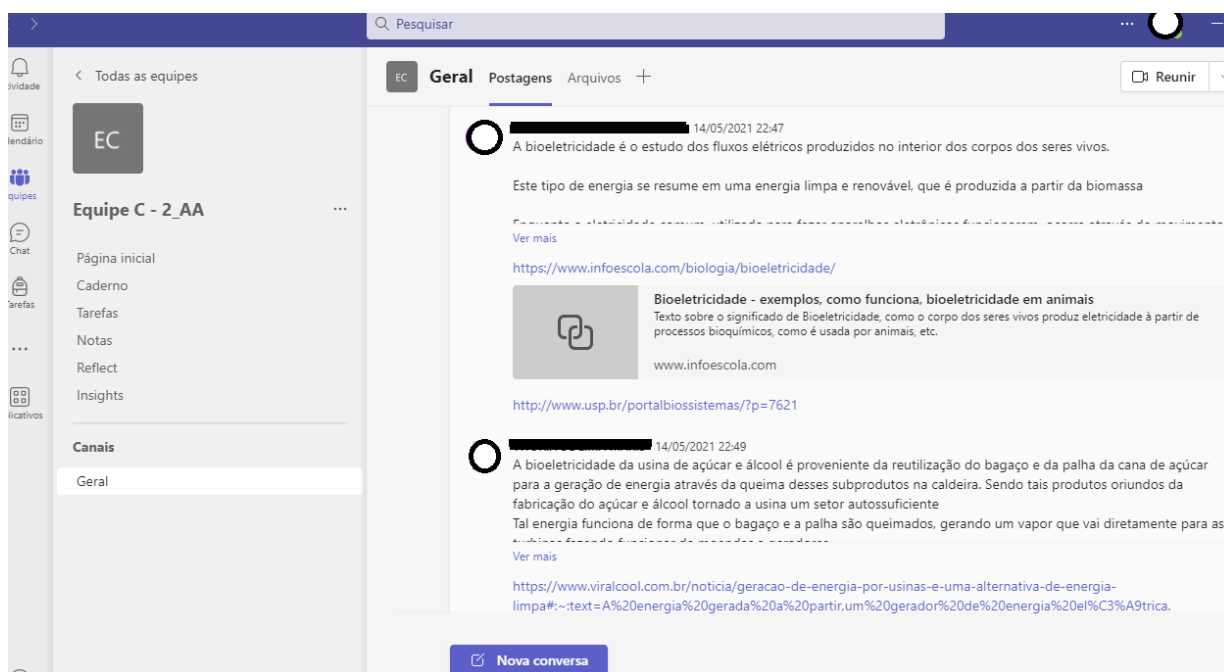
Pesquisar

ividade

lendário

quipes

Chat

Tarefas

...

licativos

< Todas as equipes

EC

Equipe C - 2_AA

...

Página inicial

Caderno

Tarefas

Notas

Reflect

Insights

Canais

Geral

EC Geral Postagens Arquivos +

Reunir

14/05/2021 22:47

A bioeletricidade é o estudo dos fluxos elétricos produzidos no interior dos corpos dos seres vivos.

Este tipo de energia se resume em uma energia limpa e renovável, que é produzida a partir da biomassa

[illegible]

Ver mais

https://www.infoescola.com/biologia/bioeletricidade/

Bioeletricidade - exemplos, como funciona, bioeletricidade em animais

Texto sobre o significado de Bioeletricidade, como o corpo dos seres vivos produz eletricidade à partir de processos bioquímicos, como é usada por animais, etc.

www.infoescola.com

http://www.usp.br/portalbiossistemas/?p=7621

14/05/2021 22:49

A bioeletricidade da usina de açúcar e álcool é proveniente da reutilização do bagaço e da palha da cana de açúcar para a geração de energia através da queima desses subprodutos na caldeira. Sendo tais produtos oriundos da fabricação do açúcar e álcool tornado a usina um setor autossuficiente

Tal energia funciona de forma que o bagaço e a palha são queimados, gerando um vapor que vai diretamente para as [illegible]

Ver mais

https://www.viralcool.com.br/noticia/geracao-de-energia-por-usinas-e-uma-alternativa-de-energia-limpa#:~:text=A%20energia%20gerada%20a%20partir,um%20gerador%20de%20energia%20el%C3%A9trica.

Nova conversa